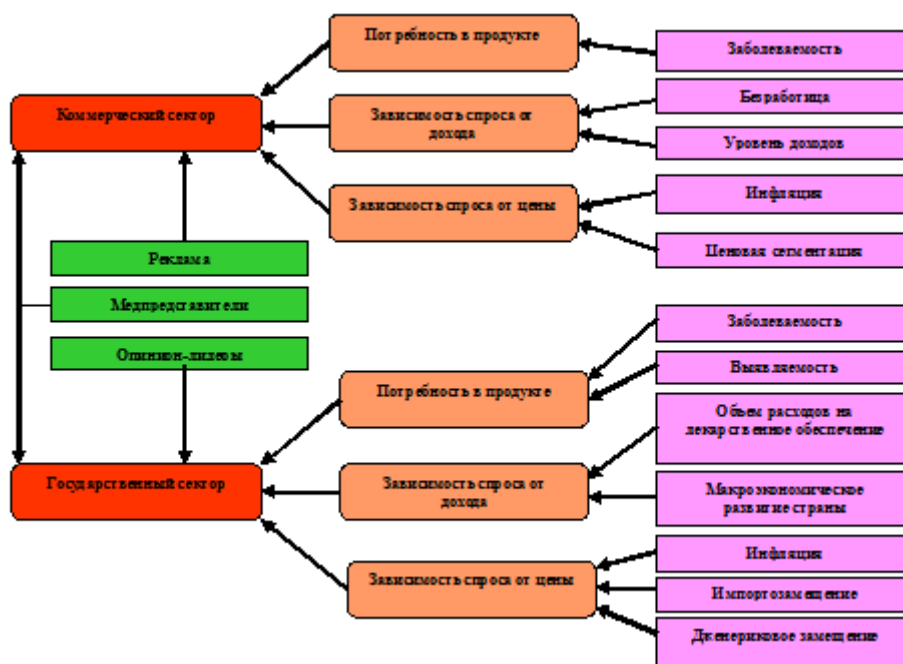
Потребность в продукте

Заболеваемость

Коммерческий сектор

Зависимость спроса от дохода

Безработица

Уровень доходов

Зависимость спроса от цены

Инфляция

Ценовая сегментация

Реклама

Медпредставители

Опинион-лидеры

Заболеваемость

Потребность в продукте

Выявляемость

Объем расходов на лекарственное обеспечение

Государственный сектор

Зависимость спроса от дохода

Макроэкономическое развитие страны

Зависимость спроса от цены

Инфляция

Импортозамещение

Дженериковое замещение